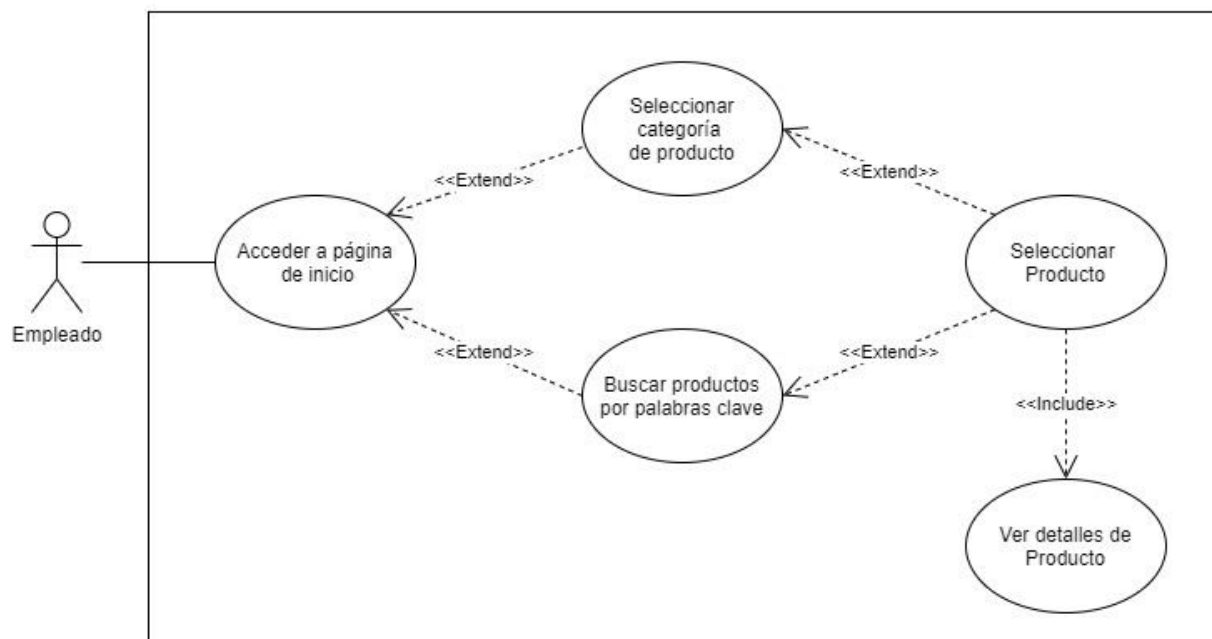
Empleado

Acceder a página de inicio

<<Extend>>

Seleccionar categoría de producto

<<Extend>>

Buscar productos por palabras clave

<<Extend>>

Seleccionar Producto

<<Extend>>

<<Include>>

Ver detalles de Producto